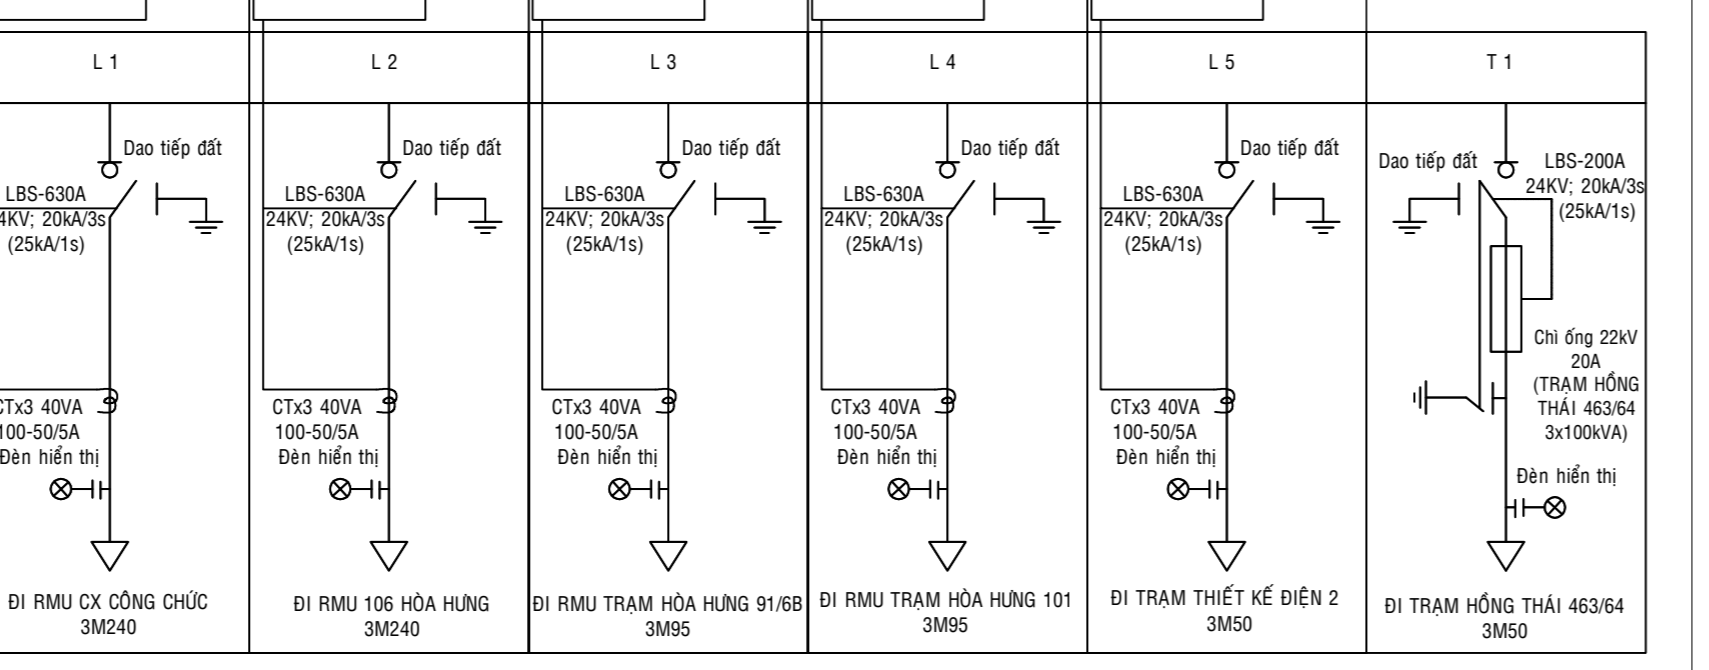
| L 1 | L 2 | L 3 | L 4 | L 5 | T 1 |
|---|---|---|---|---|---|

Dao tiếp đất
LBS-630A
24KV; 20kA/3s
(25kA/1s)
CTx3 40VA
100-50/5A
Đèn hiển thị
ĐI RMU CX CÔNG CHỨC
3M240

Dao tiếp đất
LBS-630A
24KV; 20kA/3s
(25kA/1s)
CTx3 40VA
100-50/5A
Đèn hiển thị
ĐI RMU 106 HÒA HƯNG
3M240

Dao tiếp đất
LBS-630A
24KV; 20kA/3s
(25kA/1s)
CTx3 40VA
100-50/5A
Đèn hiển thị
ĐI RMU TRẠM HÒA HƯNG 91/6B
3M95

Dao tiếp đất
LBS-630A
24KV; 20kA/3s
(25kA/1s)
CTx3 40VA
100-50/5A
Đèn hiển thị
ĐI RMU TRẠM HÒA HƯNG 101
3M95

Dao tiếp đất
LBS-630A
24KV; 20kA/3s
(25kA/1s)
CTx3 40VA
100-50/5A
Đèn hiển thị
ĐI TRẠM THIẾT KẾ ĐIỆN 2
3M50

Dao tiếp đất
LBS-200A
24KV; 20kA/3s
(25kA/1s)
Chì ống 22kV
20A
(TRẠM HỒNG
THÁI 463/64
3x100kVA)
Đèn hiển thị
ĐI TRẠM HỒNG THÁI 463/64
3M50